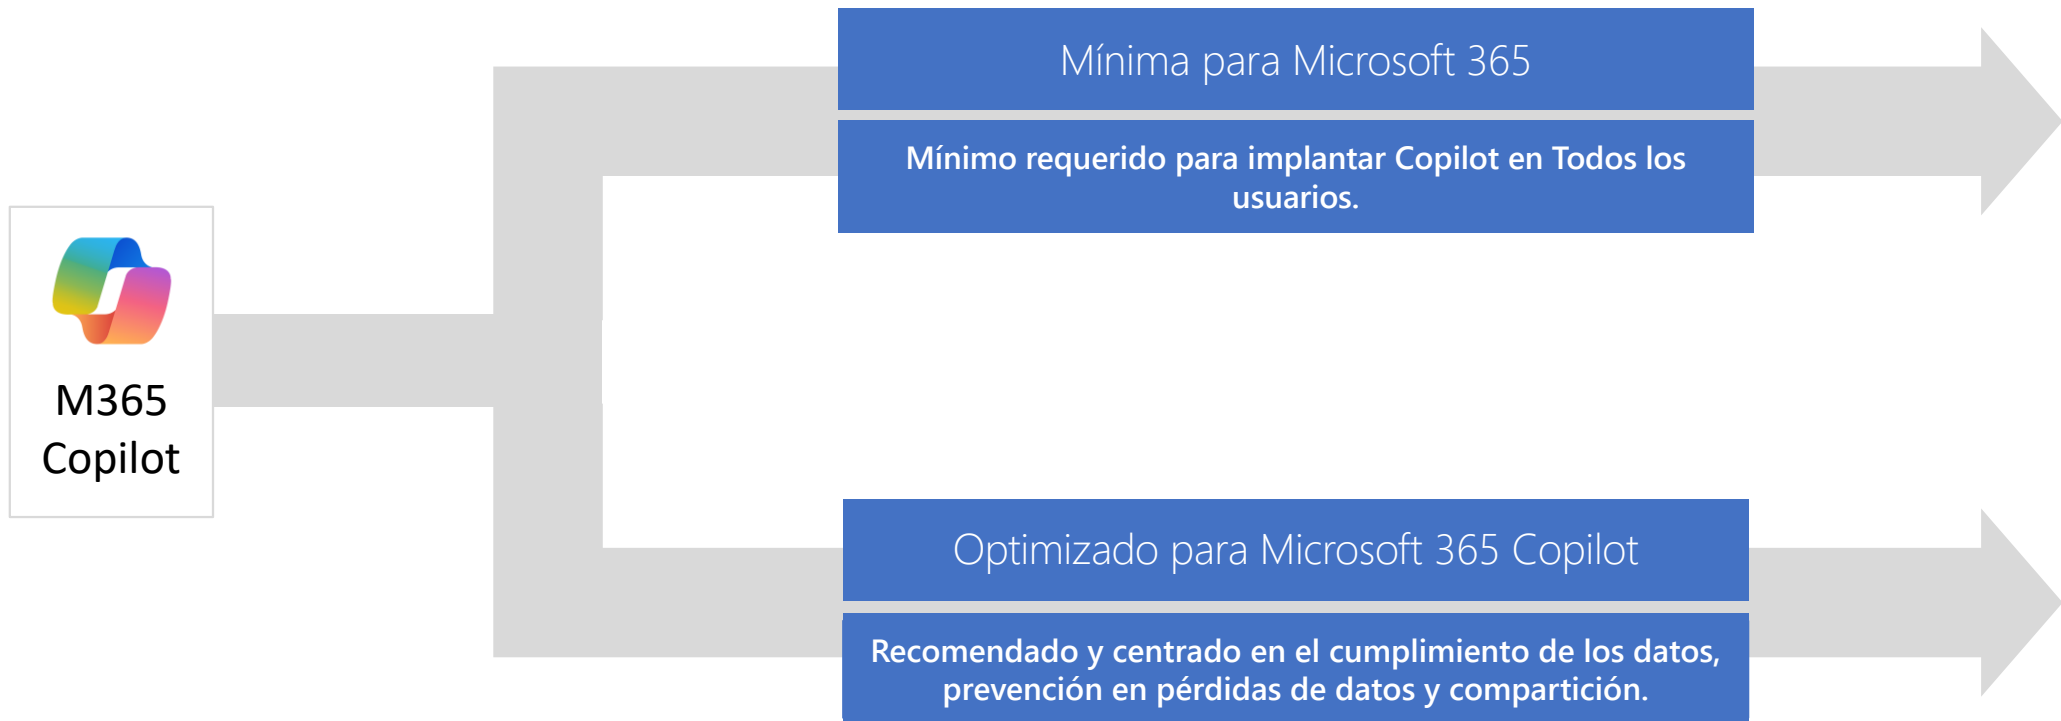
M365 Copilot

Mínima para Microsoft 365

Mínimo requerido para implantar Copilot en Todos los usuarios.

Optimizado para Microsoft 365 Copilot

Recomendado y centrado en el cumplimiento de los datos, prevención en pérdidas de datos y compartición.